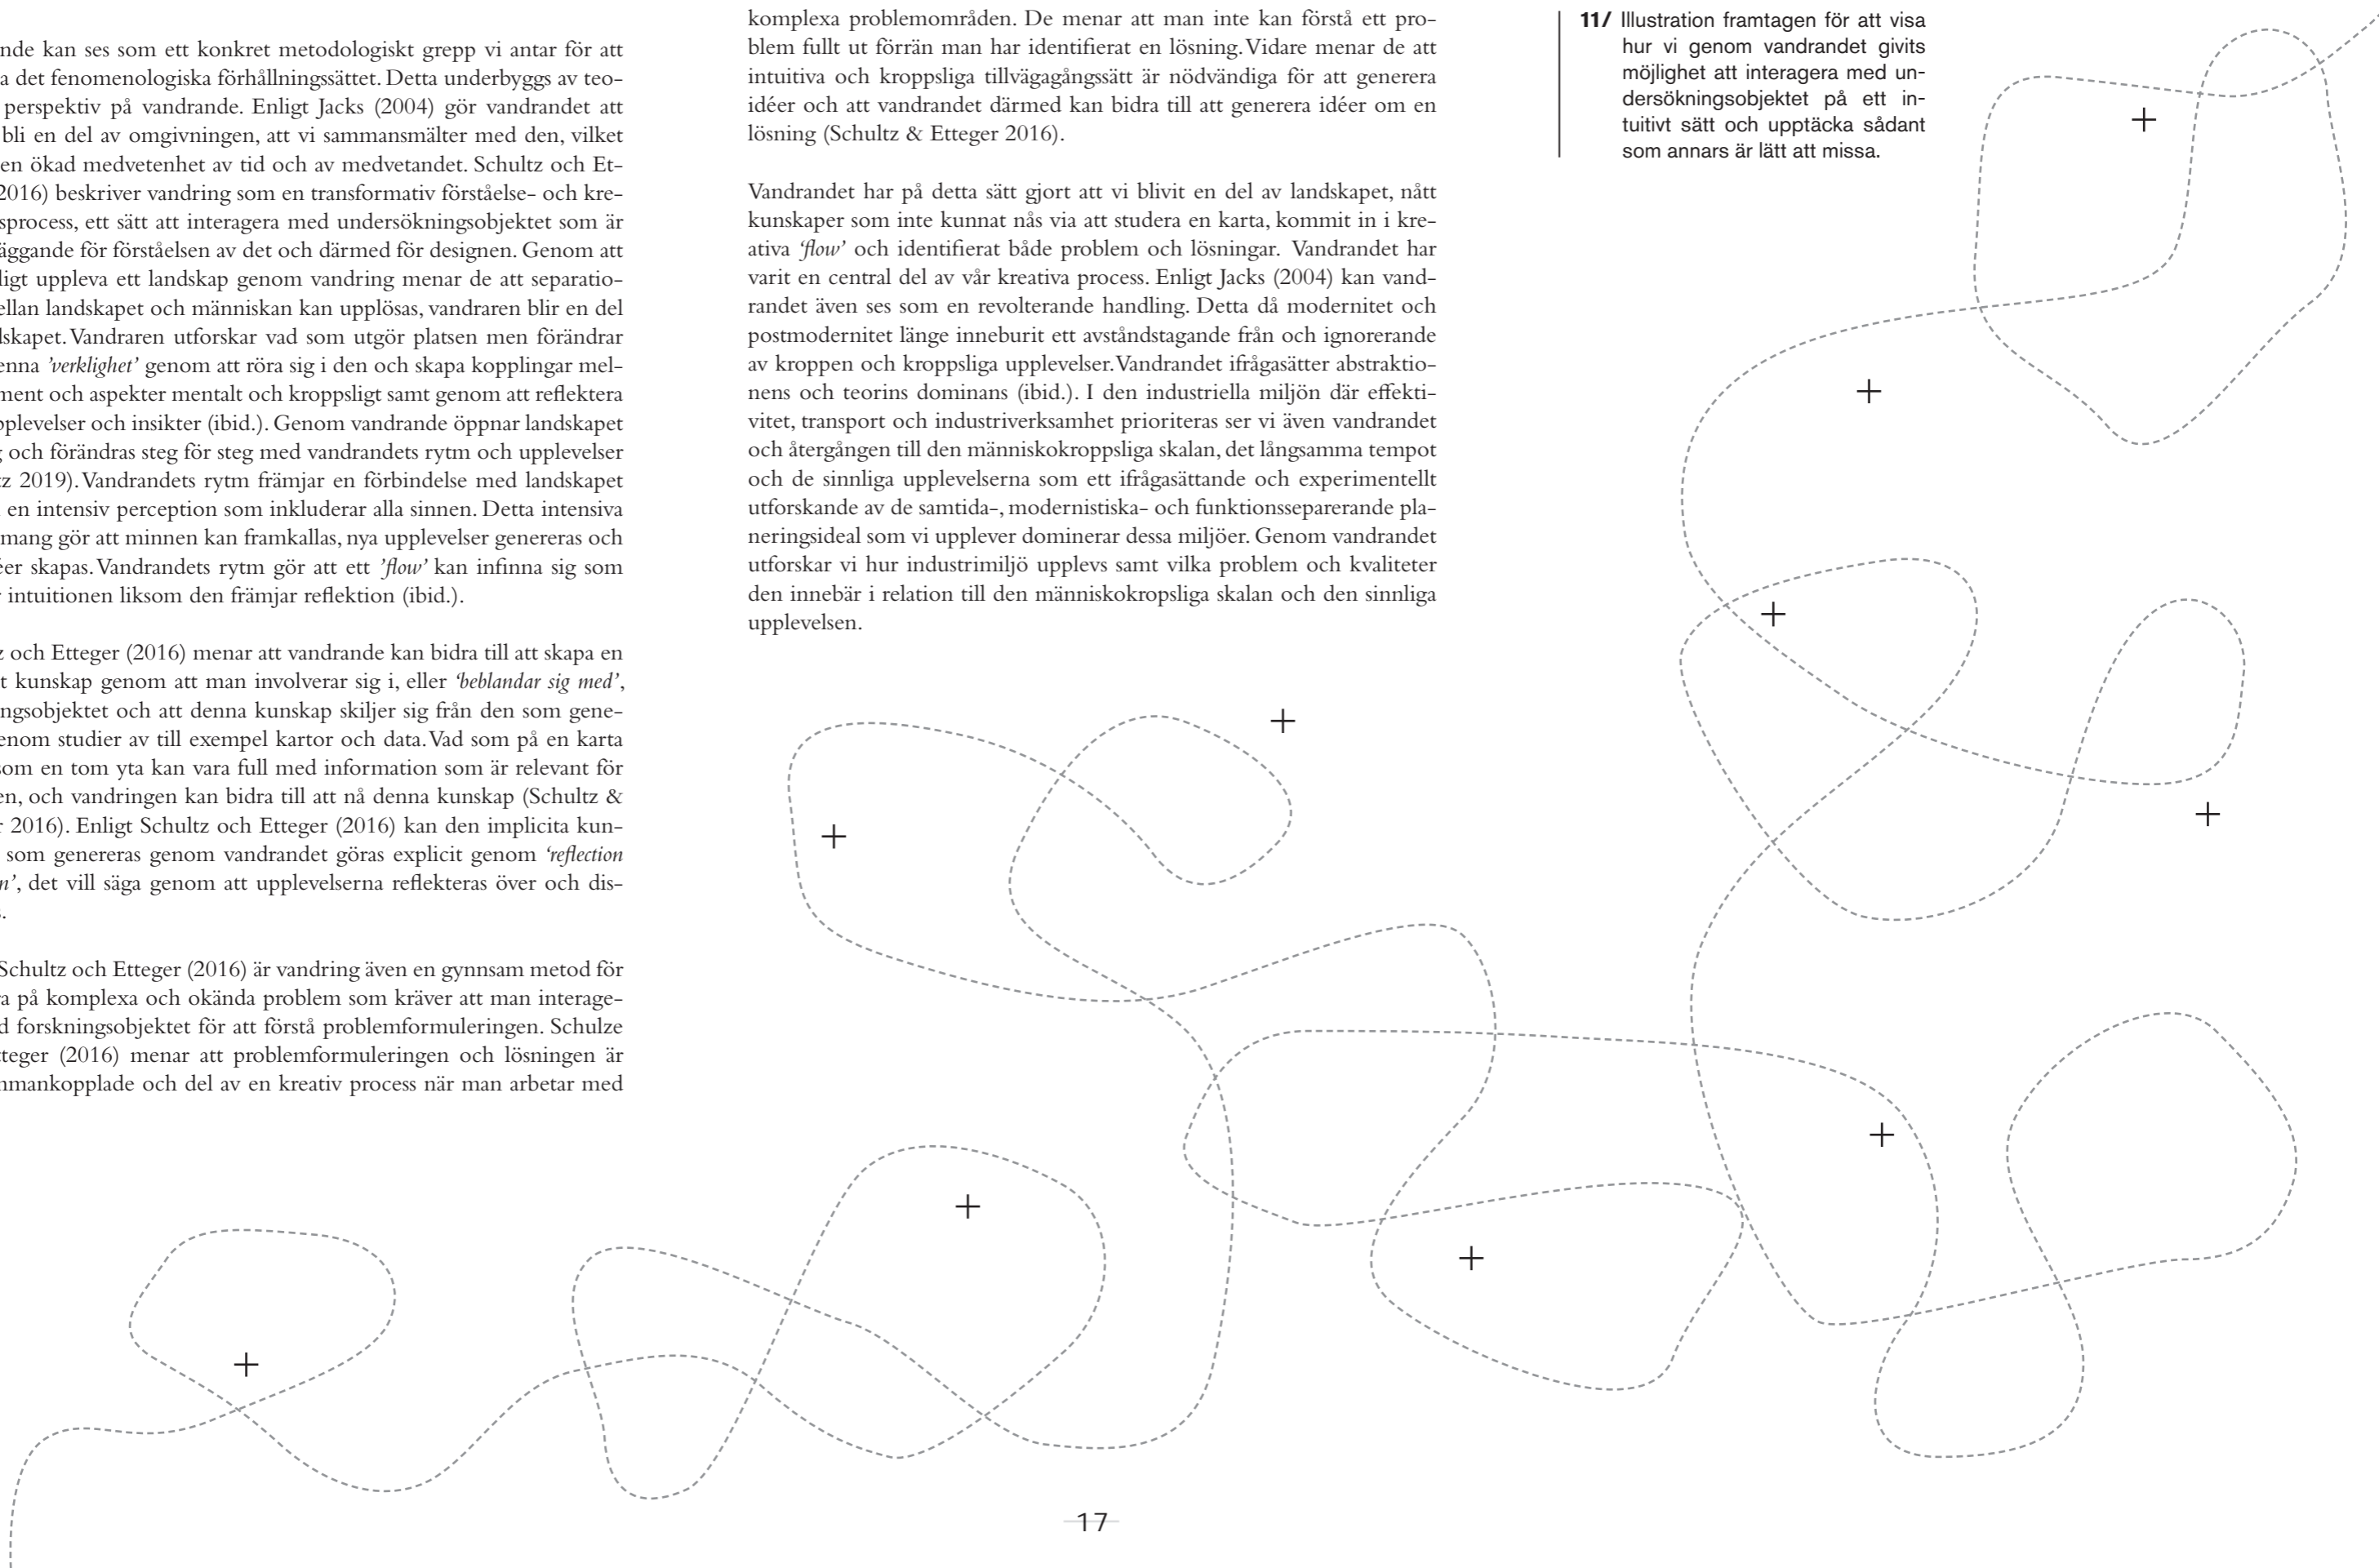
nde kan ses som ett konkret metodologiskt grepp vi antar för att a det fenomenologiska förhållningssättet. Detta underbyggs av teo- perspektiv på vandrande. Enligt Jacks (2004) gör vandrandet att bli en del av omgivningen, att vi sammansmälter med den, vilket en ökad medvetenhet av tid och av medvetandet. Schultz och Et- 2016) beskriver vandring som en transformativ förståelse- och kre- sprocess, ett sätt att interagera med undersökningsobjektet som är äggande för förståelsen av det och därmed för designen. Genom att ligt uppleva ett landskap genom vandring menar de att separatio- ellan landskapet och människan kan upplösas, vandraren blir en del dskapet. Vandraren utforskar vad som utgör platsen men förändrar enna 'verklighet' genom att röra sig i den och skapa kopplingar mel- ment och aspekter mentalt och kroppsligt samt genom att reflektera pplevelser och insikter (ibid.). Genom vandrande öppnar landskapet och förändras steg för steg med vandrandets rytm och upplevelser z 2019). Vandrandets rytm främjar en förbindelse med landskapet en intensiv perception som inkluderar alla sinnen. Detta intensiva mang gör att minnen kan framkallas, nya upplevelser genereras och éer skapas. Vandrandets rytm gör att ett 'flow' kan infinna sig som intuitionen liksom den främjar reflektion (ibid.).

z och Etteger (2016) menar att vandrande kan bidra till att skapa en t kunskap genom att man involverar sig i, eller 'beblandar sig med', ngsobjektet och att denna kunskap skiljer sig från den som gene- enom studier av till exempel kartor och data. Vad som på en karta om en tom yta kan vara full med information som är relevant för en, och vandringen kan bidra till att nå denna kunskap (Schultz & 2016). Enligt Schultz och Etteger (2016) kan den implicita kun- som genereras genom vandrandet göras explicit genom 'reflection n', det vill säga genom att upplevelserna reflekteras över och dis-

Schultz och Etteger (2016) är vandring även en gynnsam metod för a på komplexa och okända problem som kräver att man interage- d forskningsobjektet för att förstå problemformuleringen. Schulze teger (2016) menar att problemformuleringen och lösningen är nmankopplade och del av en kreativ process när man arbetar med

komplexa problemområden. De menar att man inte kan förstå ett problem fullt ut förrän man har identifierat en lösning. Vidare menar de att intuitiva och kroppsliga tillvägagångssätt är nödvändiga för att generera idéer och att vandrandet därmed kan bidra till att generera idéer om en lösning (Schultz & Etteger 2016).

Vandrandet har på detta sätt gjort att vi blivit en del av landskapet, nått kunskaper som inte kunnat nås via att studera en karta, kommit in i kreativa 'flow' och identifierat både problem och lösningar. Vandrandet har varit en central del av vår kreativa process. Enligt Jacks (2004) kan vandrandet även ses som en revolterande handling. Detta då modernitet och postmodernitet länge inneburit ett avståndstagande från och ignorerande av kroppen och kroppsliga upplevelser. Vandrandet ifrågasätter abstraktionens och teorins dominans (ibid.). I den industriella miljön där effektivitet, transport och industriverksamhet prioriteras ser vi även vandrandet och återgången till den människokroppsliga skalan, det långsamma tempot och de sinnliga upplevelserna som ett ifrågasättande och experimentellt utforskande av de samtida-, modernistiska- och funktionsseparerande planeringsideal som vi upplever dominerar dessa miljöer. Genom vandrandet utforskar vi hur industrimiljö upplevs samt vilka problem och kvaliteter den innebär i relation till den människokropsliga skalan och den sinnliga upplevelsen.

11/ Illustration framtagen för att visa hur vi genom vandrandet givits möjlighet att interagera med undersökningsobjektet på ett intuitivt sätt och upptäcka sådant som annars är lätt att missa.

17